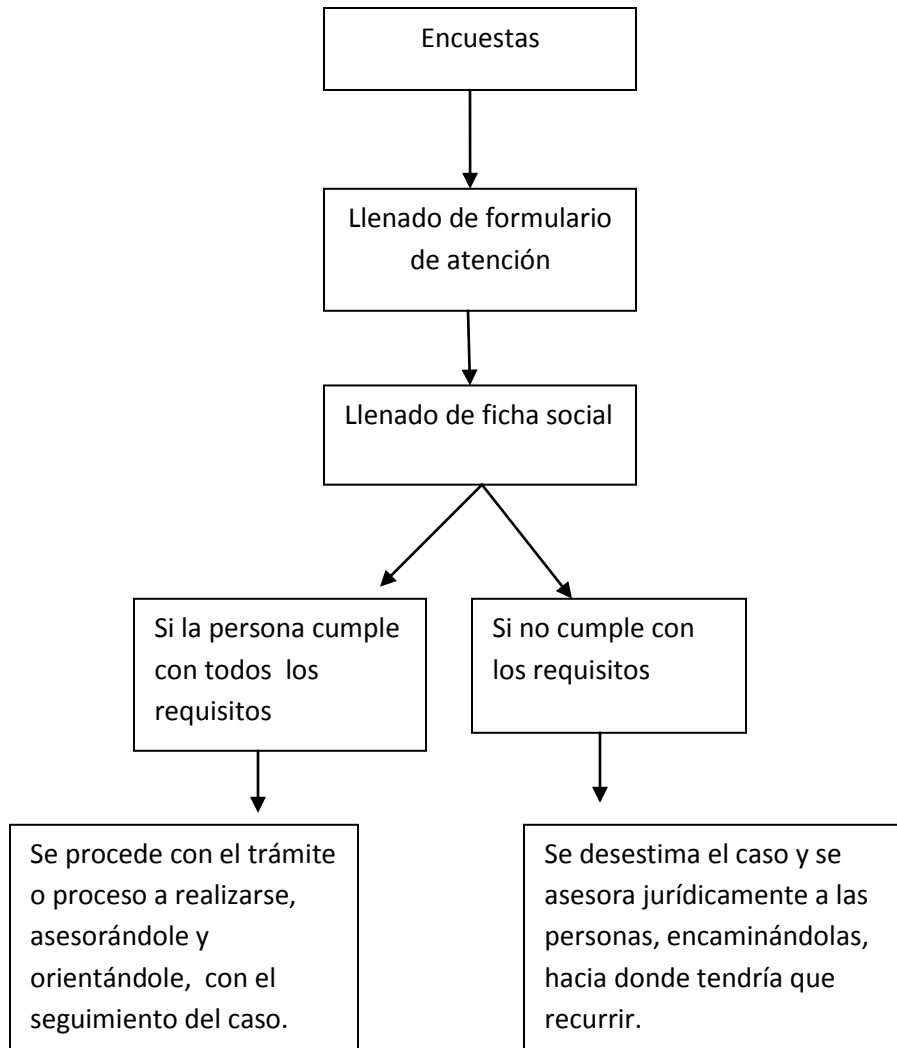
Encuestas

Llenado de formulario de atención

Llenado de ficha social

Si la persona cumple con todos los requisitos

Si no cumple con los requisitos

Se procede con el trámite o proceso a realizarse, asesorándole y orientándole, con el seguimiento del caso.

Se desestima el caso y se asesora jurídicamente a las personas, encaminándolas, hacia donde tendría que recurrir.